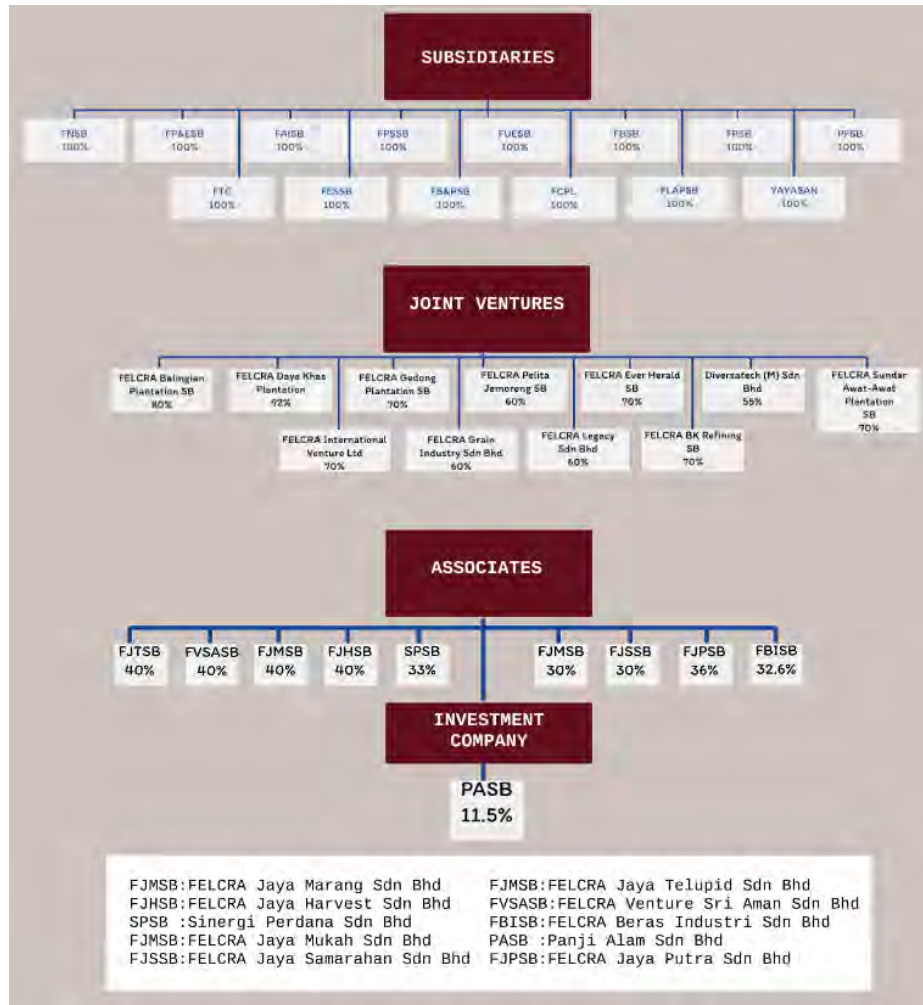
SUBSIDIARIES

FNSB 100%
FP&ESB 100%
FAISB 100%
FPSSB 100%
FUESB 100%
FBSB 100%
FPSB 100%
PFSB 100%
FTC 100%
FESSB 100%
FB&PSB 100%
FCPL 100%
FLAPSB 100%
YAYASAN 100%

JOINT VENTURES

FELCRA Balingian Plantation SB 80%
FELCRA Daya Khas Plantation 92%
FELCRA Gedong Plantation SB 70%
FELCRA Pelita Jemoreng SB 60%
FELCRA Ever Herald SB 70%
Diversatech (M) Sdn Bhd 55%
FELCRA Sundar Awat-Awat Plantation SB 70%
FELCRA International Venture Ltd 70%
FELCRA Grain Industry Sdn Bhd 60%
FELCRA Legacy Sdn Bhd 60%
FELCRA BK Refining SB 70%

ASSOCIATES

FJTSB 40%
FVSASB 40%
FJMSB 40%
FJHSB 40%
SPSB 33%
FJMSB 30%
FJSSB 30%
FJPSB 36%
FBISB 32.6%

INVESTMENT COMPANY

PASB 11.5%

FJMSB:FELCRA Jaya Marang Sdn Bhd
FJHSB:FELCRA Jaya Harvest Sdn Bhd
SPSB :Sinergi Perdana Sdn Bhd
FJMSB:FELCRA Jaya Mukah Sdn Bhd
FJSSB:FELCRA Jaya Samarahan Sdn Bhd
FJMSB:FELCRA Jaya Telupid Sdn Bhd
FVSASB:FELCRA Venture Sri Aman Sdn Bhd
FBISB:FELCRA Beras Industri Sdn Bhd
PASB :Panji Alam Sdn Bhd
FJPSB:FELCRA Jaya Putra Sdn Bhd